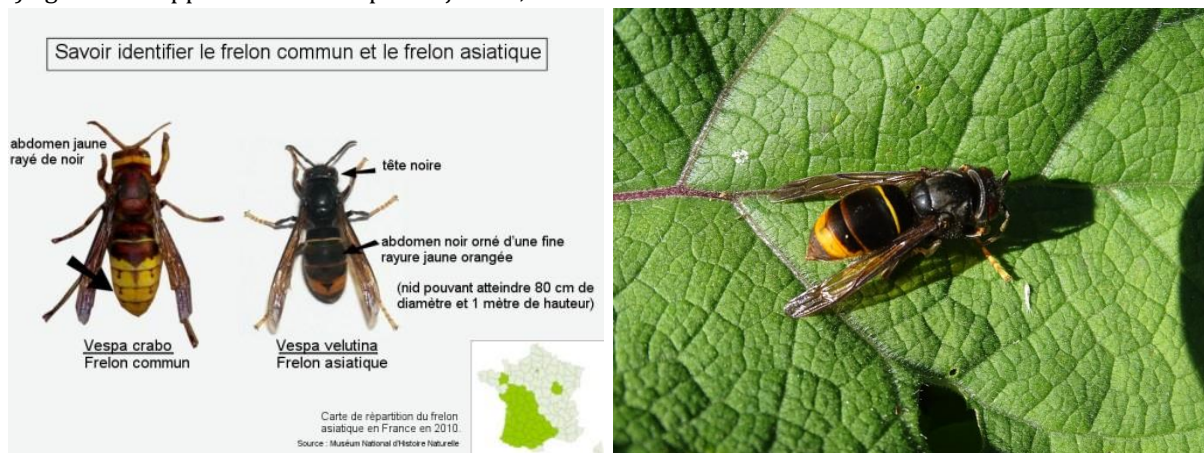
Savoir identifier le frelon commun et le frelon asiatique

abdomen jaune rayé de noir

tête noire

abdomen noir orné d'une fine rayure jaune orangée

(nid pouvant atteindre 80 cm de diamètre et 1 mètre de hauteur)

Vespa crabo
Frelon commun

Vespa velutina
Frelon asiatique

Carte de répartition du frelon asiatique en France en 2010.
Source : Muséum National d'Histoire Naturelle